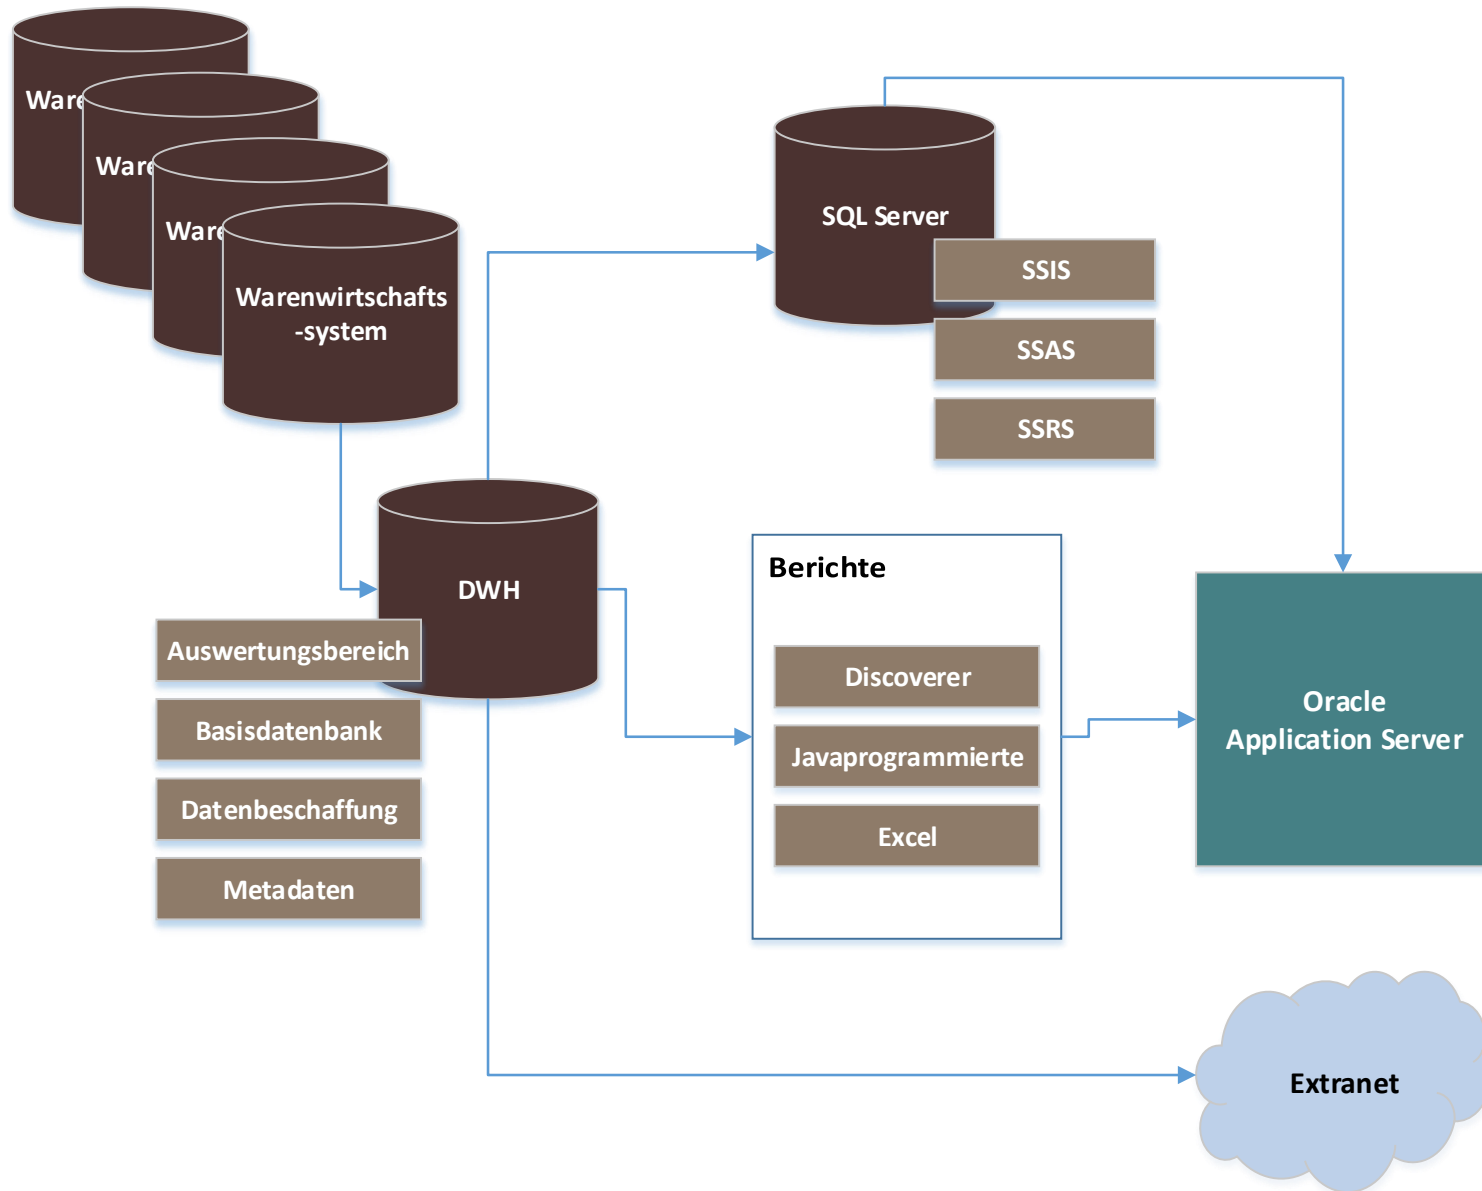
Ware

Ware

Ware

Warenwirtschafts -system

SQL Server

SSIS

SSAS

SSRS

DWH

Auswertungsbereich

Basisdatenbank

Datenbeschaffung

Metadaten

Berichte

Discoverer

Javaprogrammierte

Excel

Oracle Application Server

Extranet